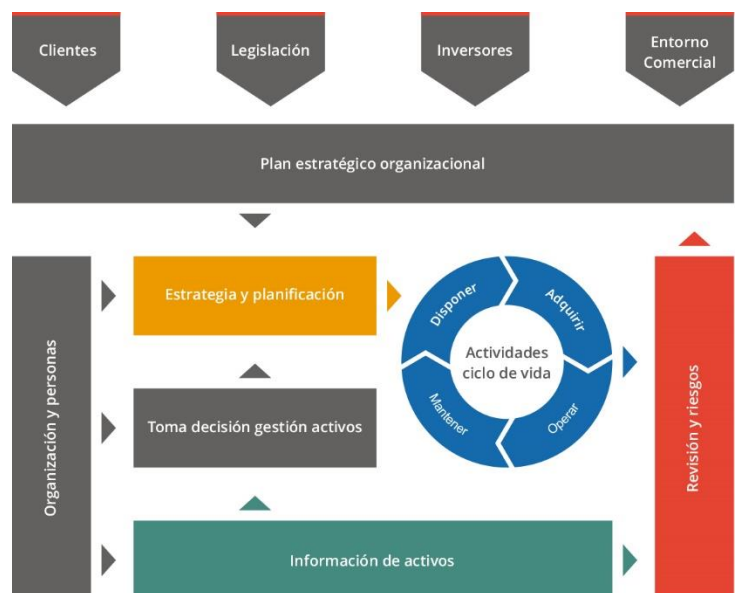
Clientes

Legislación

Inversores

Entorno Comercial

Plan estratégico organizacional

Organización y personas

Estrategia y planificación

Toma decisión gestión activos

Disponer

Adquirir

Actividades ciclo de vida

Mantener

Operar

Revisión y riesgos

Información de activos